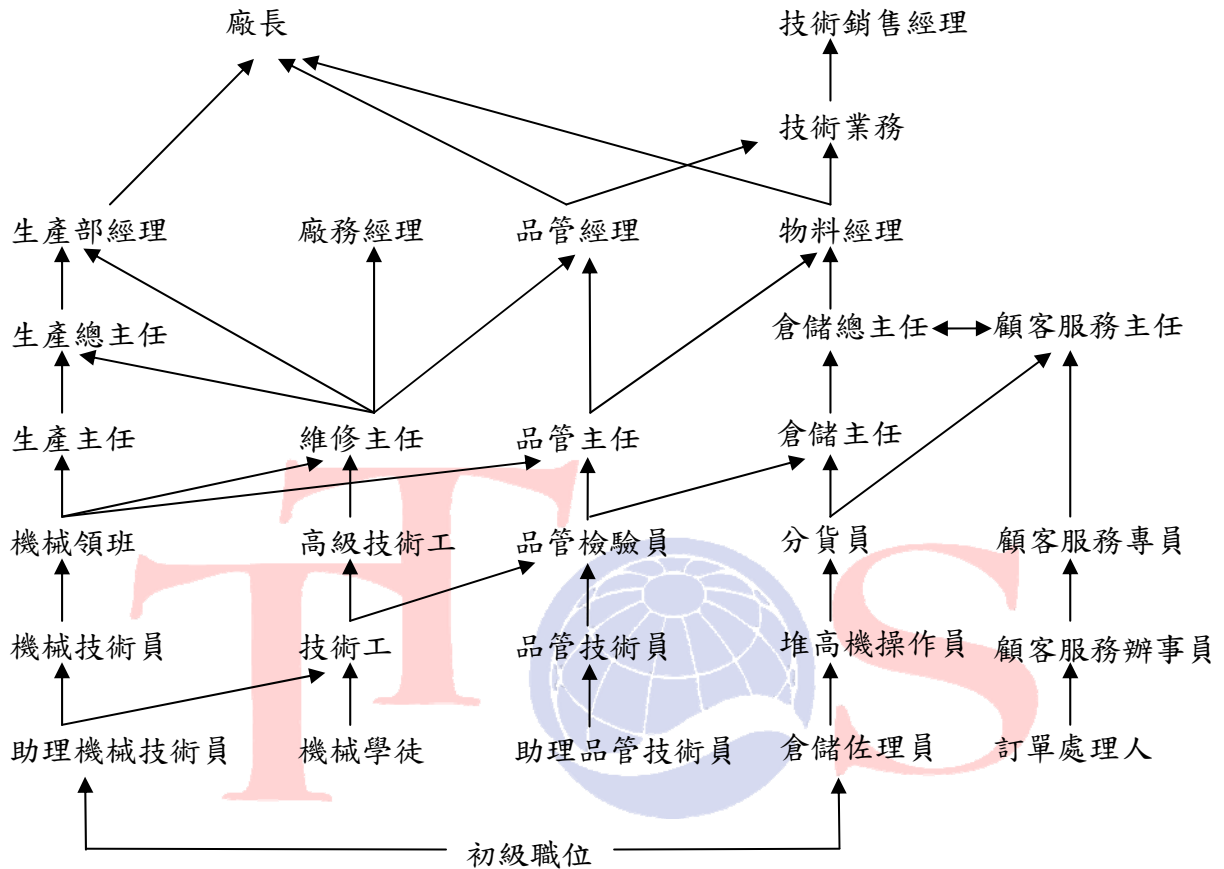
廠長

技術銷售經理

技術業務

生產部經理 廠務經理 品管經理 物料經理

生產總主任

倉儲總主任 顧客服務主任

生產主任 維修主任 品管主任 倉儲主任

機械領班 高級技術工 品管檢驗員 分貨員 顧客服務專員

機械技術員 技術工 品管技術員 堆高機操作員 顧客服務辦事員

助理機械技術員 機械學徒 助理品管技術員 倉儲佐理員 訂單處理人

初級職位

TOS